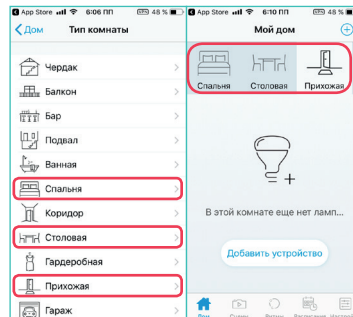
App Store 6:06 ПП 48 %

Дом Тип комнаты

Чердак

Балкон

Бар

Подвал

Ванная

Спальня

Коридор

Столовая

Гардеробная

Прихожая

Гараж

App Store 6:10 ПП 48 %

Мой дом

Спальня Столовая Прихожая

В этой комнате еще нет ламп...

Добавить устройство

Дом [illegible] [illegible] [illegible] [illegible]